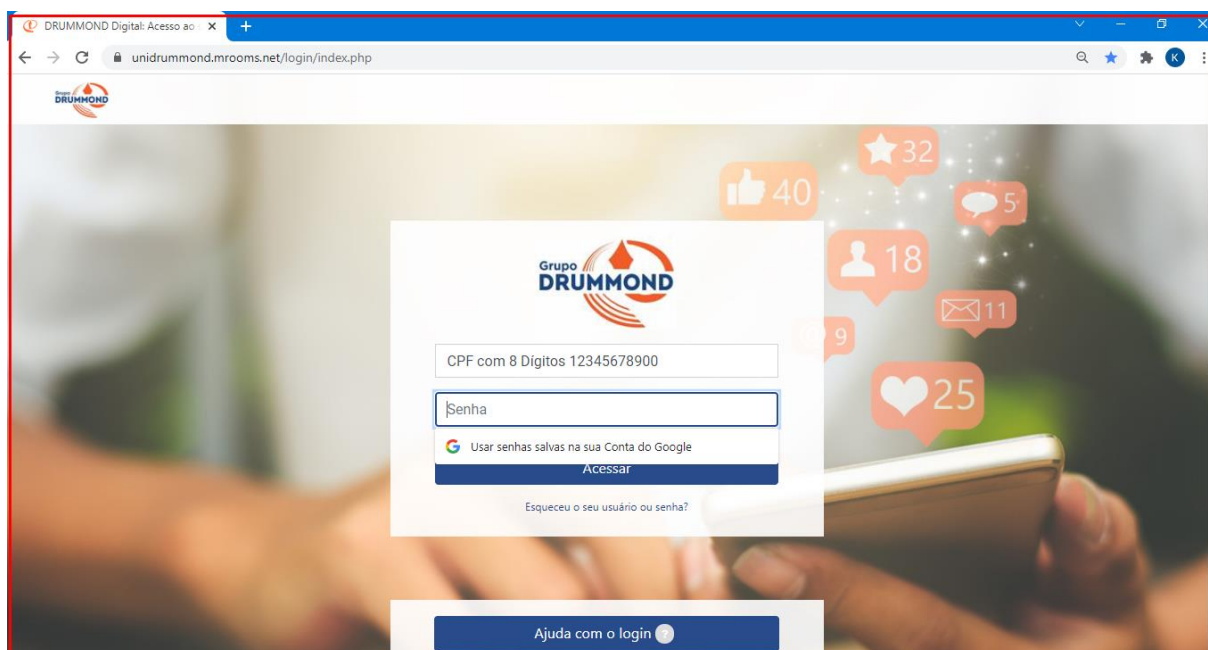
DRUMMOND Digital: Acesso ao

unidrummond.mrooms.net/login/index.php

K

Grupo DRUMMOND

32

40

5

18

11

9

25

Grupo DRUMMOND

CPF com 8 Dígitos 12345678900

Senha

Usar senhas salvas na sua Conta do Google

Acessar

Esqueceu o seu usuário ou senha?

Ajuda com o login ?